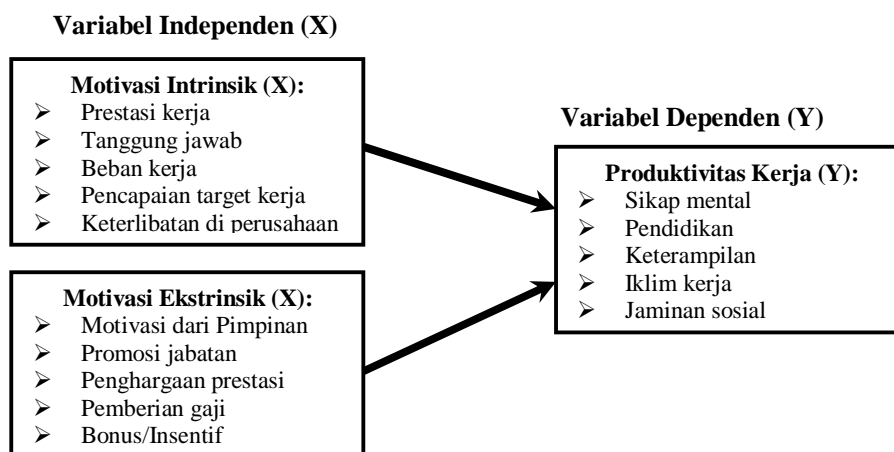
Variabel Independen (X)

Motivasi Intrinsik (X):
➢ Prestasi kerja
➢ Tanggung jawab
➢ Beban kerja
➢ Pencapaian target kerja
➢ Keterlibatan di perusahaan

Motivasi Ekstrinsik (X):
➢ Motivasi dari Pimpinan
➢ Promosi jabatan
➢ Penghargaan prestasi
➢ Pemberian gaji
➢ Bonus/Insentif

Variabel Dependen (Y)

Produktivitas Kerja (Y):
➢ Sikap mental
➢ Pendidikan
➢ Keterampilan
➢ Iklim kerja
➢ Jaminan sosial